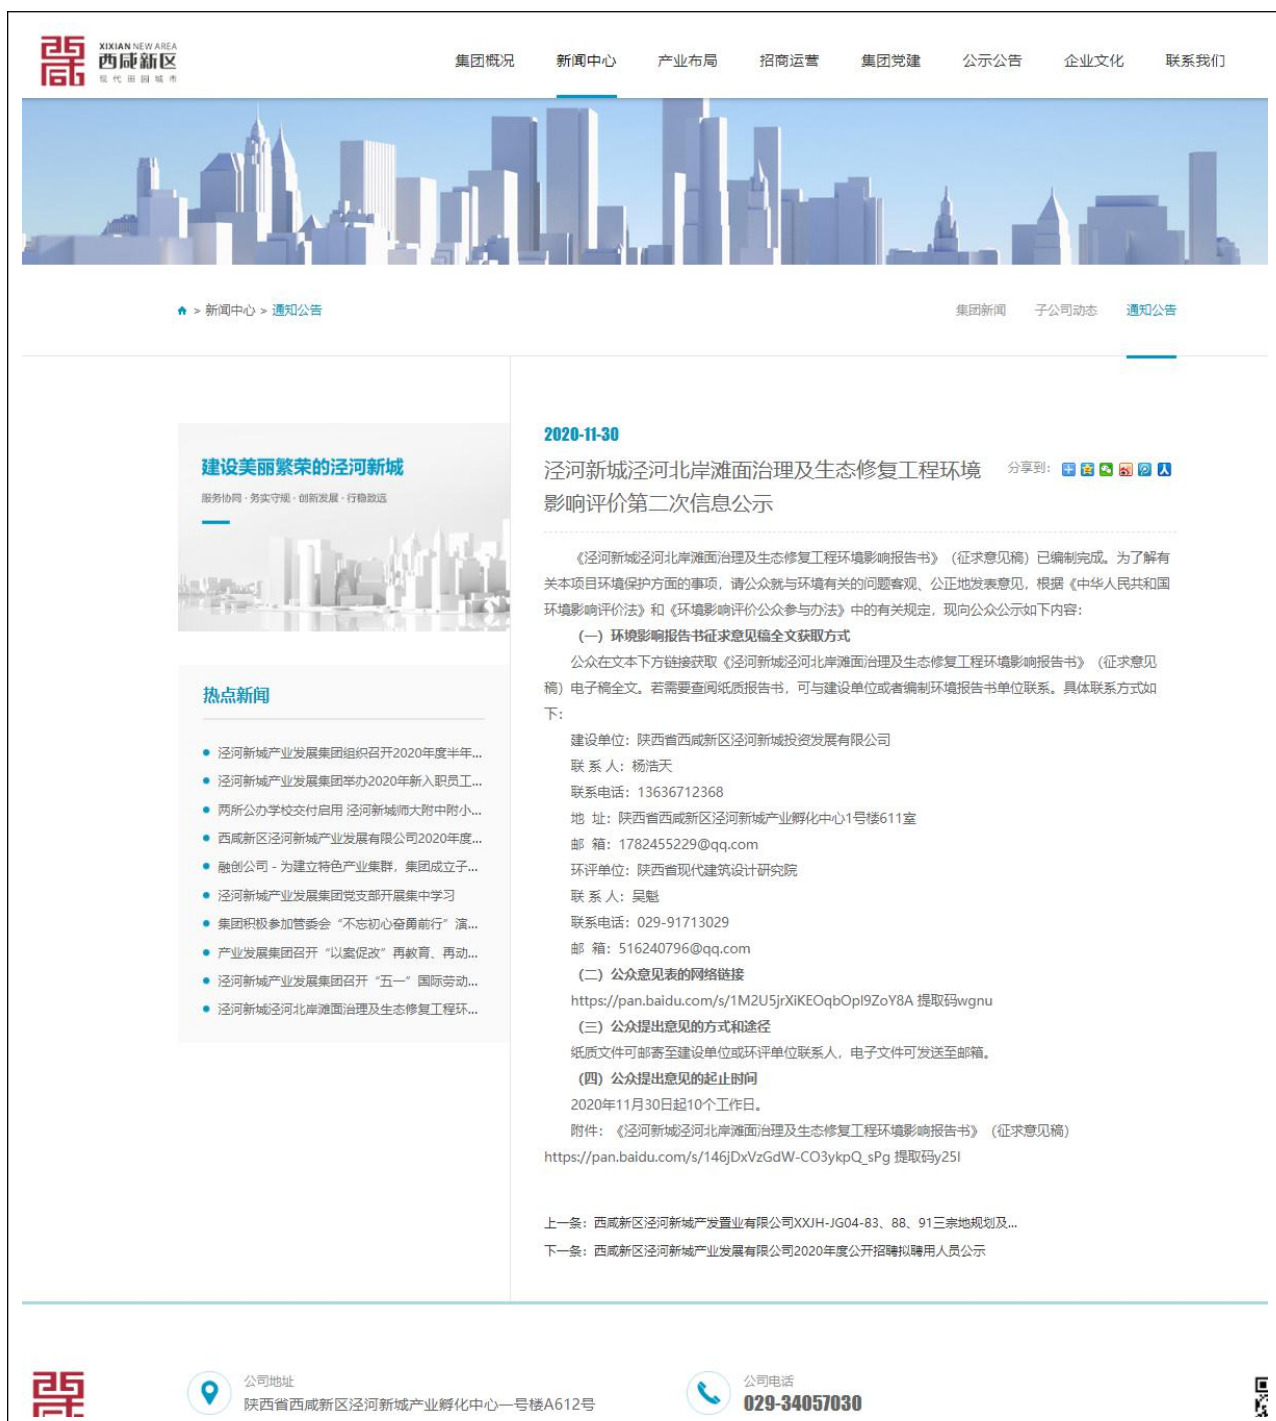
XIXIAN NEW AREA
西咸新区
现代田园城市

集团概况 新闻中心 产业布局 招商运营 集团党建 公示公告 企业文化 联系我们

> 新闻中心 > 通知公告

集团新闻 子公司动态 通知公告

建设美丽繁荣的泾河新城
服务协同 · 务实守规 · 创新发展 · 行稳致远

热点新闻

• 泾河新城产业发展集团组织召开2020年度半年...
• 泾河新城产业发展集团举办2020年新入职员工...
• 两所公办学校交付启用 泾河新城师大附中附小...
• 西咸新区泾河新城产业发展有限公司2020年度...
• 融创公司 - 为建立特色产业集群，集团成立子...
• 泾河新城产业发展集团党支部开展集中学习
• 集团积极参加管委会"不忘初心奋勇前行"演...
• 产业发展集团召开"以案促改"再教育、再动...
• 泾河新城产业发展集团召开"五一"国际劳动...
• 泾河新城泾河北岸滩面治理及生态修复工程环...

2020-11-30

泾河新城泾河北岸滩面治理及生态修复工程环境影响评价第二次信息公示

分享到：

《泾河新城泾河北岸滩面治理及生态修复工程环境影响报告书》（征求意见稿）已编制完成。为了解有关本项目环境保护方面的事项，请公众就与环境有关的问题客观、公正地发表意见，根据《中华人民共和国环境影响评价法》和《环境影响评价公众参与办法》中的有关规定，现向公众公示如下内容：

（一）环境影响报告书征求意见稿全文获取方式

公众在文本下方链接获取《泾河新城泾河北岸滩面治理及生态修复工程环境影响报告书》（征求意见稿）电子稿全文。若需要查阅纸质报告书，可与建设单位或者编制环境报告书单位联系。具体联系方式如下：

建设单位：陕西省西咸新区泾河新城投资发展有限公司
联 系 人：杨浩天
联系电话：13636712368
地 址：陕西省西咸新区泾河新城产业孵化中心1号楼611室
邮 箱：1782455229@qq.com
环评单位：陕西省现代建筑设计研究院
联 系 人：吴魁
联系电话：029-91713029
邮 箱：516240796@qq.com

（二）公众意见表的网络链接

https://pan.baidu.com/s/1M2U5jrXiKEOqbOpl9ZoY8A 提取码wgnu

（三）公众提出意见的方式和途径

纸质文件可邮寄至建设单位或环评单位联系人，电子文件可发送至邮箱。

（四）公众提出意见的起止时间

2020年11月30日起10个工作日。

附件：《泾河新城泾河北岸滩面治理及生态修复工程环境影响报告书》（征求意见稿）
https://pan.baidu.com/s/146jDxVzGdW-CO3ykpQ_sPg 提取码y25l

上一条：西咸新区泾河新城产发置业有限公司XXJH-JG04-83、88、91三宗地规划及...
下一条：西咸新区泾河新城产业发展有限公司2020年度公开招聘拟聘用人员公示

公司地址
陕西省西咸新区泾河新城产业孵化中心一号楼A612号

公司电话
029-34057030